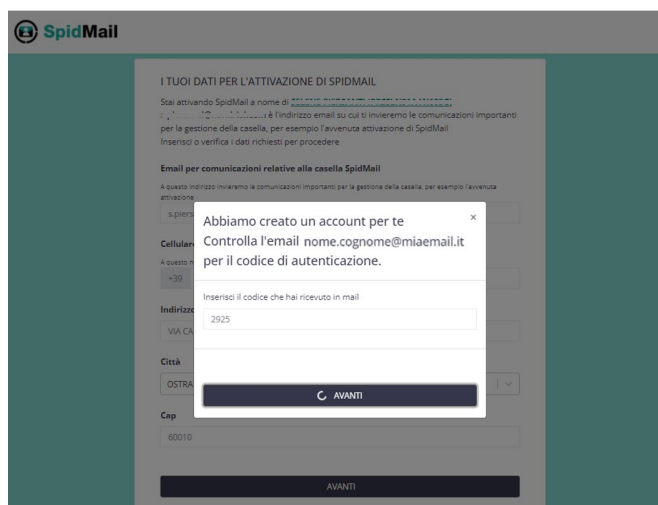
SpidMail

I TUOI DATI PER L'ATTIVAZIONE DI SPIDMAIL

Stai attivando SpidMail a nome di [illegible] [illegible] è l'indirizzo email su cui ti invieremo le comunicazioni importanti per la gestione della casella, per esempio l'avvenuta attivazione di SpidMail
Inserisci o verifica i dati richiesti per procedere

Email per comunicazioni relative alla casella SpidMail
A questo indirizzo invieremo le comunicazioni importanti per la gestione della casella, per esempio l'avvenuta attivazione
s.piers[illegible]

Cellular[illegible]
A questo n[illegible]
+39

Indirizz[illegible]
VIA CA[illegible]

Città
OSTRA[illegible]

Cap
60010

AVANTI

Abbiamo creato un account per te
Controlla l'email nome.cognome@miaemail.it per il codice di autenticazione.

×

Inserisci il codice che hai ricevuto in mail
2925

AVANTI